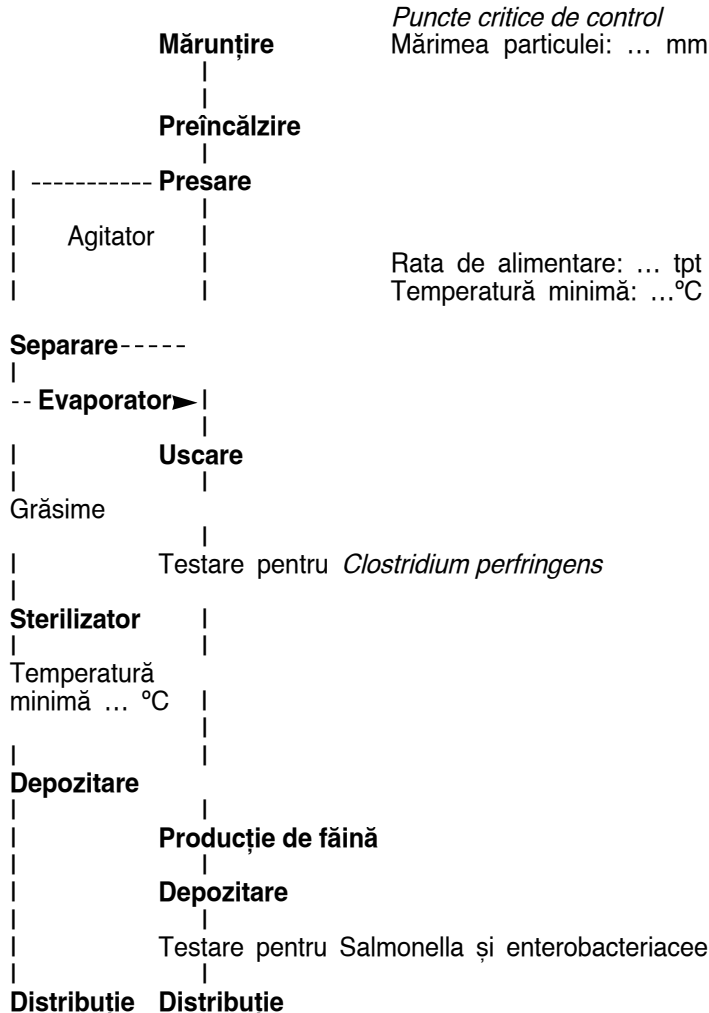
*Puncte critice de control*

**Mărunțire** Mărimea particulei: … mm

**Preîncălzire**

**Presare**

Agitator

Rata de alimentare: … tpt

Temperatură minimă: …°C

**Separare**

**Evaporator**

**Uscare**

Grăsime

Testare pentru *Clostridium perfringens*

**Sterilizator**

Temperatură minimă … °C

**Depozitare**

**Producție de făină**

**Depozitare**

Testare pentru Salmonella și enterobacteriacee

**Distributie** **Distribuție**